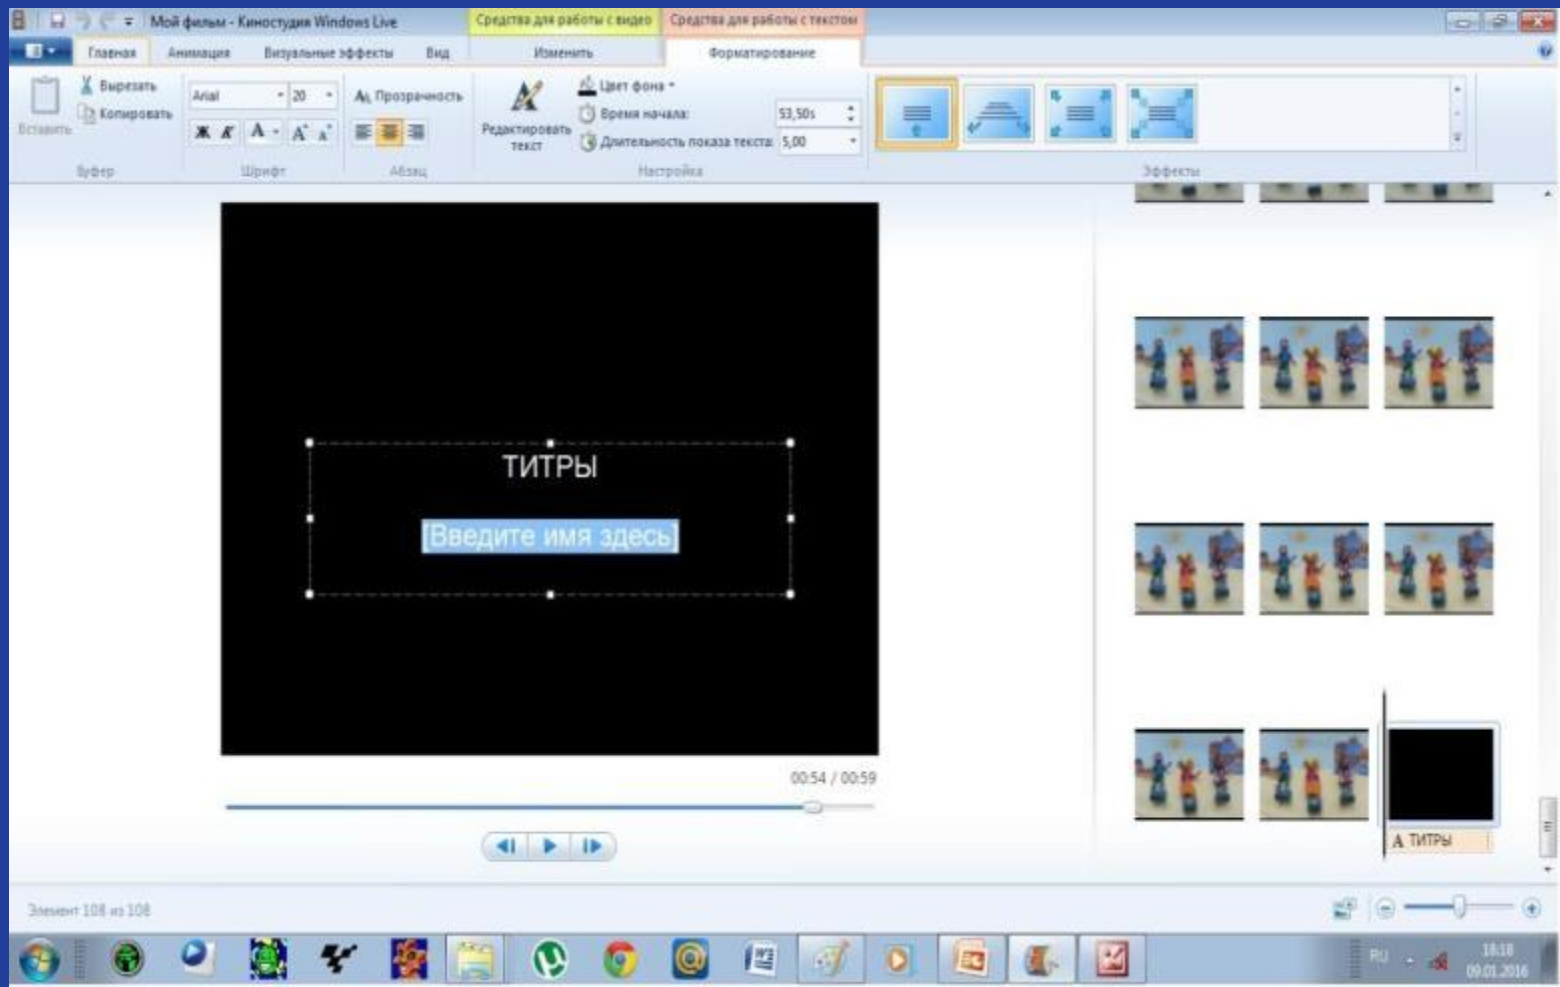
Мой фильм - Киностудия Windows Live
Средства для работы с видео
Средства для работы с текстом

Главная
Анимация
Визуальные эффекты
Вид
Изменить
Форматирование

Вставить
Вырезать
Копировать
Буфер
Arial
20
Ж
К
A
Шрифт
Прозрачность
Абзац
Редактировать текст
Цвет фона
Время начала:
53,50s
Длительность показа текста:
5,00
Настройка
Эффекты

ТИТРЫ
[Введите имя здесь]

00:54 / 00:59

A ТИТРЫ

Элемент 108 из 108

RU
18:18
09.01.2016